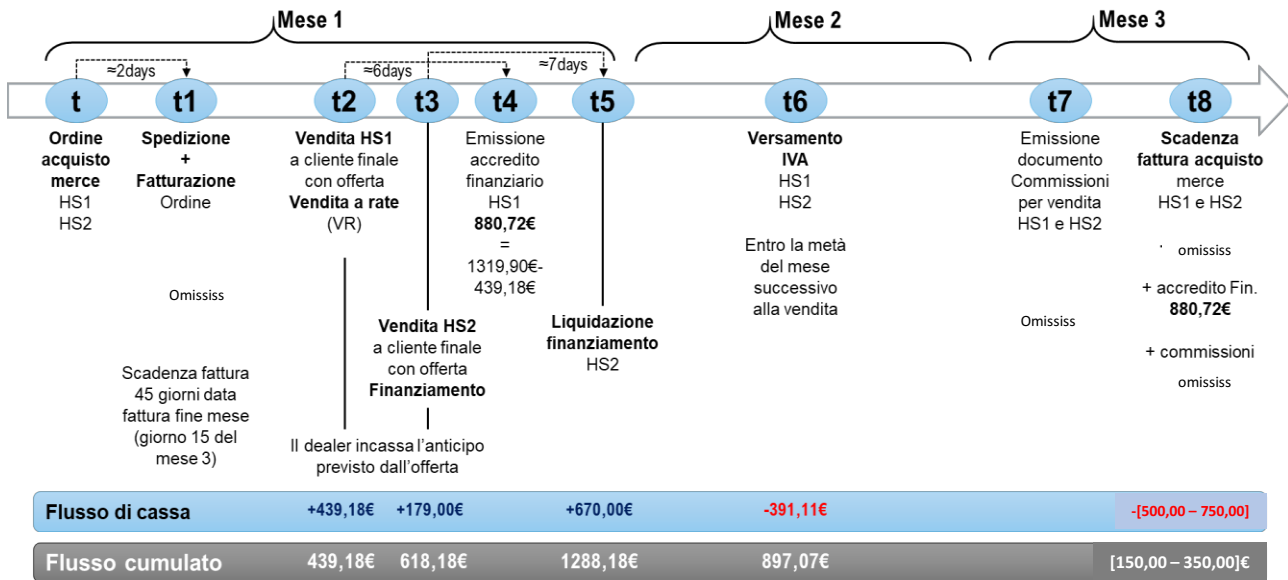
Mese 1

Mese 2

Mese 3

≈2days

≈6days

≈7days

t

t1

t2

t3

t4

t5

t6

t7

t8

Ordine acquisto merce
HS1
HS2

Spedizione + Fatturazione
Ordine

Omissis

Scadenza fattura 45 giorni data fattura fine mese (giorno 15 del mese 3)

Vendita HS1 a cliente finale con offerta Vendita a rate (VR)

Il dealer incassa l'anticipo previsto dall'offerta

Vendita HS2 a cliente finale con offerta Finanziamento

Emissione accredito finanziario HS1
880,72€
=
1319,90€-439,18€

Liquidazione finanziamento
HS2

Versamento IVA
HS1
HS2

Entro la metà del mese successivo alla vendita

Emissione documento Commissioni per vendita HS1 e HS2

Omissis

Scadenza fattura acquisto
merce
HS1 e HS2

omissis

+ accredito Fin.
880,72€

+ commissioni

omissis

Flusso di cassa
+439,18€
+179,00€
+670,00€
-391,11€
-[500,00 – 750,00]

Flusso cumulato
439,18€
618,18€
1288,18€
897,07€
[150,00 – 350,00]€